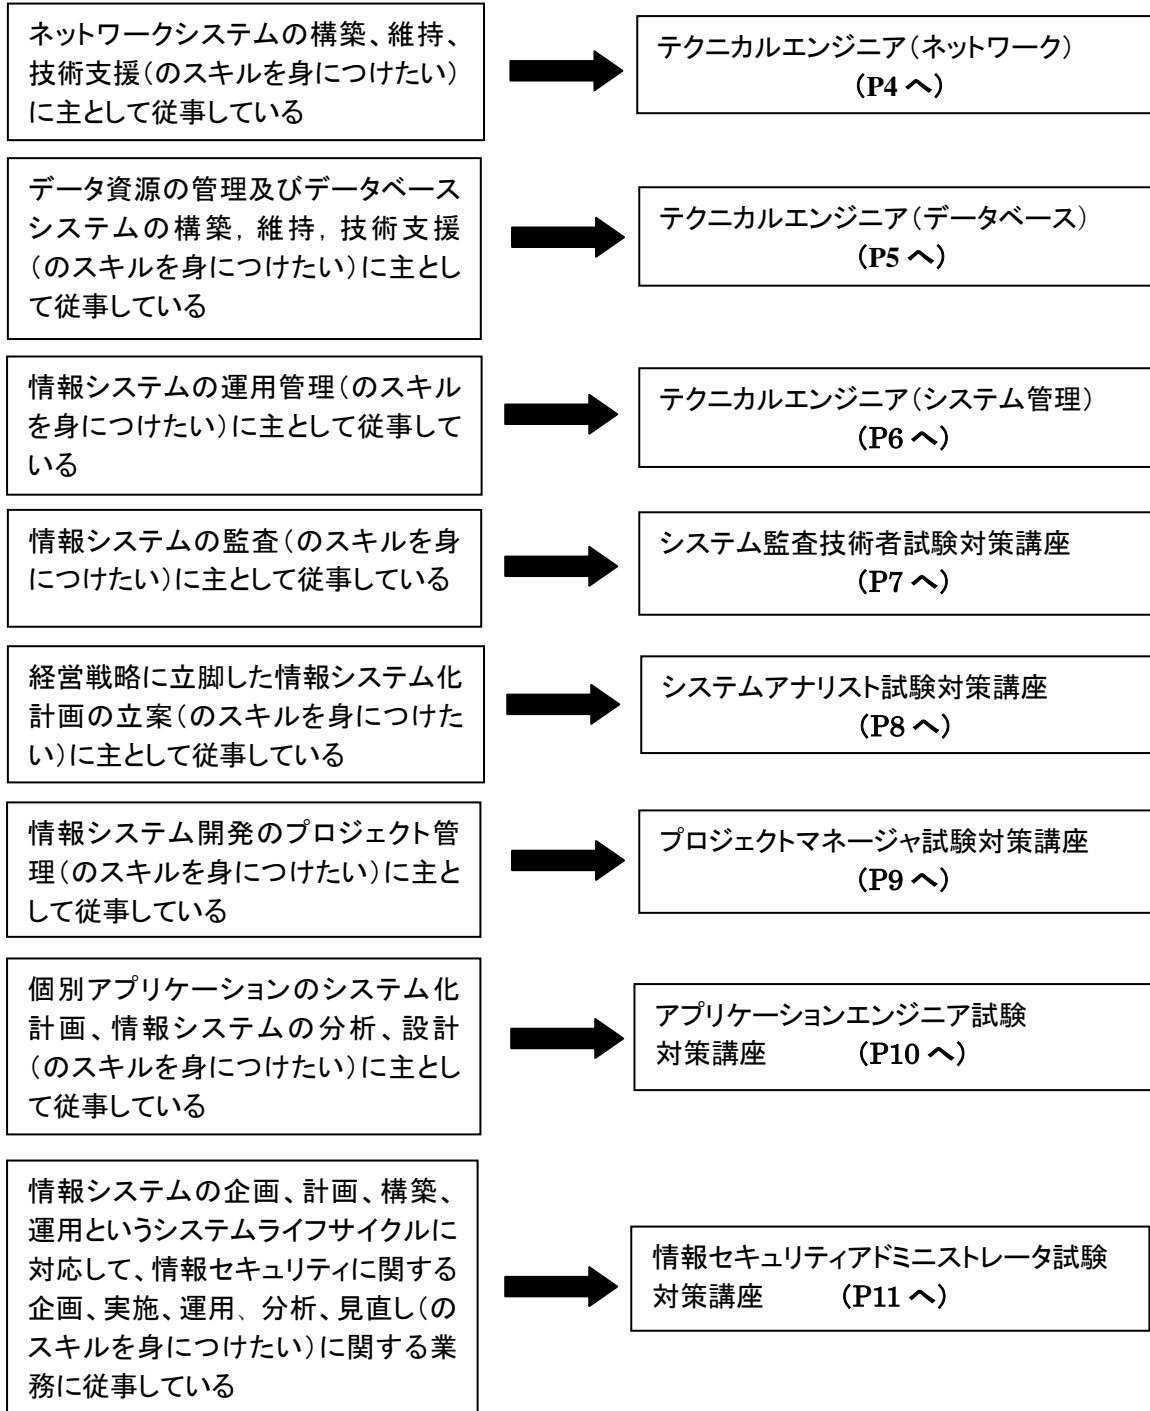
ネットワークシステムの構築、維持、技術支援(のスキルを身につけたい)に主として従事している

テクニカルエンジニア(ネットワーク)
(P4 へ)

データ資源の管理及びデータベースシステムの構築, 維持, 技術支援(のスキルを身につけたい)に主として従事している

テクニカルエンジニア(データベース)
(P5 へ)

情報システムの運用管理(のスキルを身につけたい)に主として従事している

テクニカルエンジニア(システム管理)
(P6 へ)

情報システムの監査(のスキルを身につけたい)に主として従事している

システム監査技術者試験対策講座
(P7 へ)

経営戦略に立脚した情報システム化計画の立案(のスキルを身につけたい)に主として従事している

システムアナリスト試験対策講座
(P8 へ)

情報システム開発のプロジェクト管理(のスキルを身につけたい)に主として従事している

プロジェクトマネージャ試験対策講座
(P9 へ)

個別アプリケーションのシステム化計画、情報システムの分析、設計(のスキルを身につけたい)に主として従事している

アプリケーションエンジニア試験対策講座 (P10 へ)

情報システムの企画、計画、構築、運用というシステムライフサイクルに対応して、情報セキュリティに関する企画、実施、運用、分析、見直し(のスキルを身につけたい)に関する業務に従事している

情報セキュリティアドミニストレータ試験対策講座 (P11 へ)